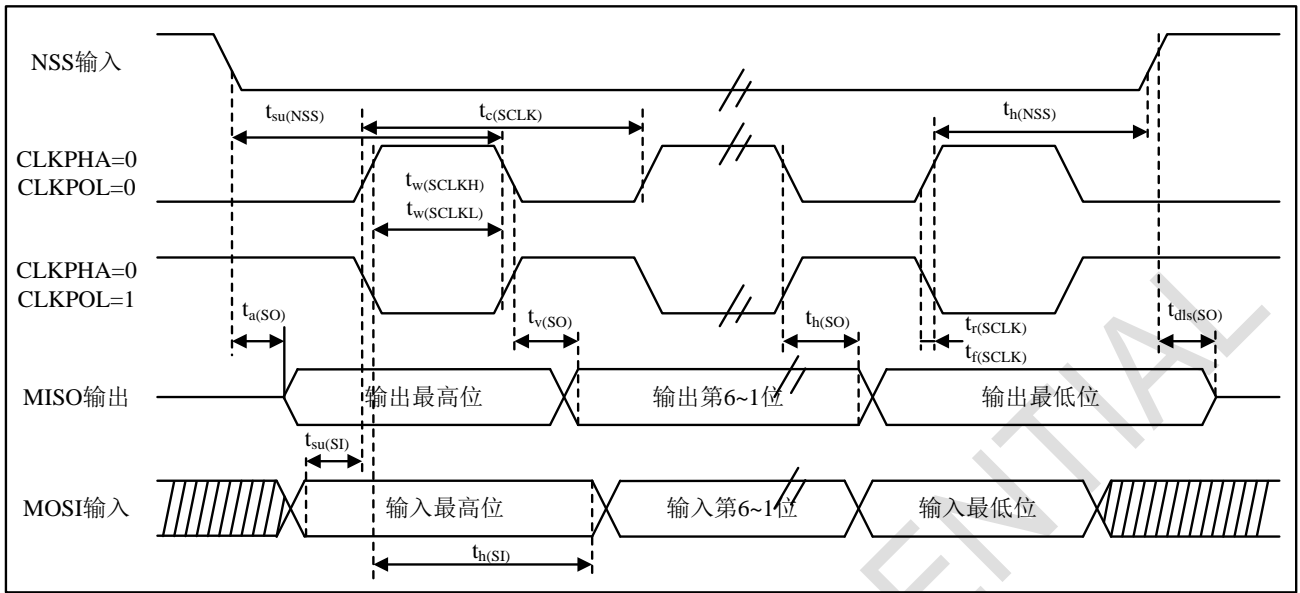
NSS输入

$t_{su(NSS)}$

$t_{c(SCLK)}$

$t_{h(NSS)}$

CLKPHA=0
CLKPOL=0

$t_{w(SCLKH)}$

$t_{w(SCLKL)}$

CLKPHA=0
CLKPOL=1

$t_{a(SO)}$

$t_{v(SO)}$

$t_{h(SO)}$

$t_{r(SCLK)}$

$t_{f(SCLK)}$

$t_{dis(SO)}$

MISO输出

输出最高位

输出第6~1位

输出最低位

$t_{su(SI)}$

MOSI输入

输入最高位

输入第6~1位

输入最低位

$t_{h(SI)}$